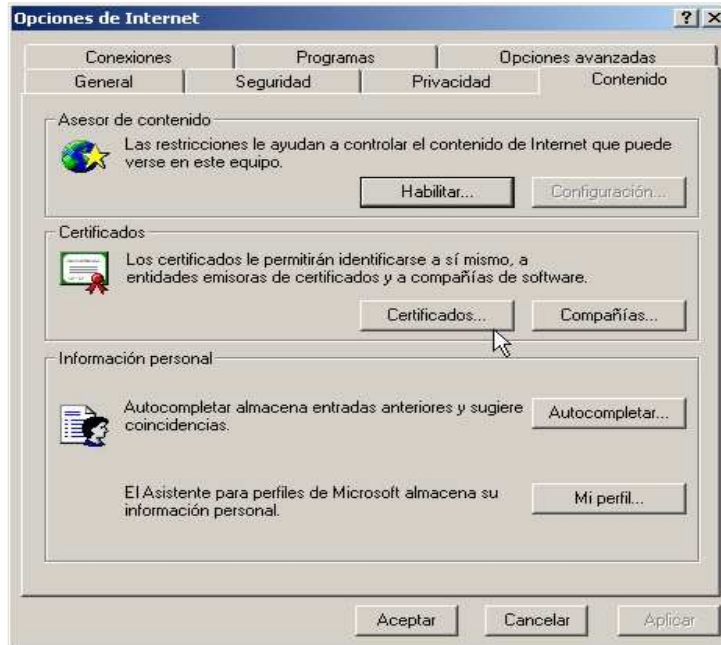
Opciones de Internet

?

X

Conexiones

Programas

Opciones avanzadas

General

Seguridad

Privacidad

Contenido

Asesor de contenido

Las restricciones le ayudan a controlar el contenido de Internet que puede verse en este equipo.

Habilitar...

Configuración...

Certificados

Los certificados le permitirán identificarse a sí mismo, a entidades emisoras de certificados y a compañías de software.

Certificados...

Compañías...

Información personal

Autocompletar almacena entradas anteriores y sugiere coincidencias.

Autocompletar...

El Asistente para perfiles de Microsoft almacena su información personal.

Mi perfil...

Aceptar

Cancelar

Aplicar